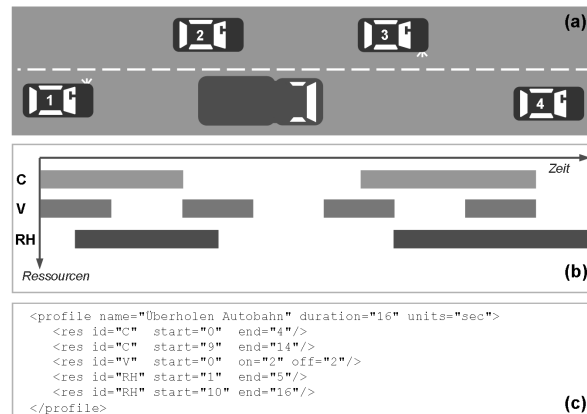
(a)

2

3

1

4

Zeit

C

V

RH

Ressourcen

(b)

<profile name="Überholen Autobahn" duration="16" units="sec">
<res id="C" start="0" end="4"/>
<res id="C" start="9" end="14"/>
<res id="V" start="0" on="2" off="2"/>
<res id="RH" start="1" end="5"/>
<res id="RH" start="10" end="16"/>
</profile>

(c)